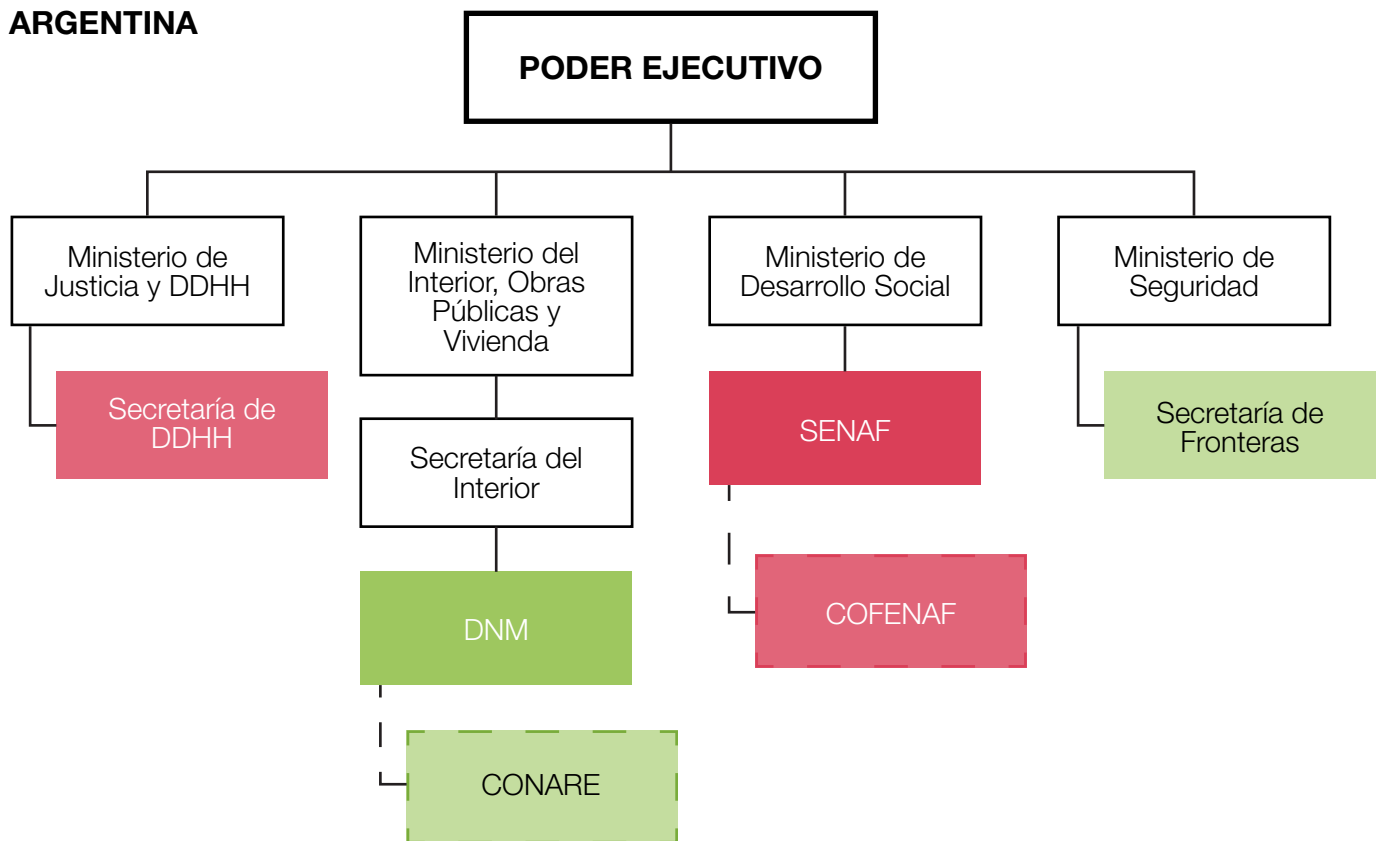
ARGENTINA

PODER EJECUTIVO

Ministerio de Justicia y DDHH

Secretaría de DDHH

Ministerio del Interior, Obras Públicas y Vivienda

Secretaría del Interior

DNM

CONARE

Ministerio de Desarrollo Social

SENAF

COFENAF

Ministerio de Seguridad

Secretaría de Fronteras